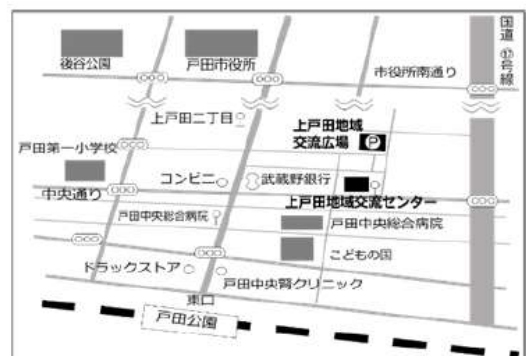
国道17号線

後谷公園

戸田市役所

市役所南通り

上戸田二丁目

上戸田地域交流広場

P

戸田第一小学校

コンビニ

武蔵野銀行

中央通り

上戸田地域交流センター

戸田中央総合病院

戸田中央総合病院

こどもの国

ドラックストア

戸田中央腎クリニック

東口

戸田公園